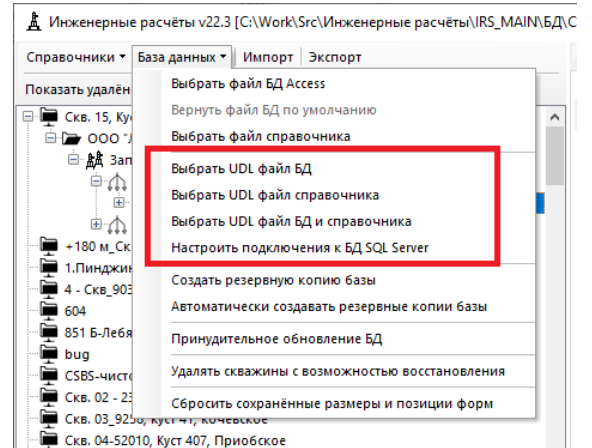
Инженерные расчёты v22.3 [C:\Work\Src\Инженерные расчёты\IRS_MAIN\БД\С

Справочники ▾ База данных ▾ Импорт Экспорт

Показать удалён

Скв. 15, Кус

ООО "

Зап

+180 м_Ск

1.Пинджи

4 - Скв_903

604

851 Б-Лебя

bug

CSBS-чисто

Скв. 02 - 23

Скв. 03_9258, Куст 471, Кочевское

Скв. 04-52010, Куст 407, Приобское

Выбрать файл БД Access
Вернуть файл БД по умолчанию
Выбрать файл справочника
Выбрать UDL файл БД
Выбрать UDL файл справочника
Выбрать UDL файл БД и справочника
Настроить подключения к БД SQL Server
Создать резервную копию базы
Автоматически создавать резервные копии базы
Принудительное обновление БД
Удалять скважины с возможностью восстановления
Сбросить сохранённые размеры и позиции форм